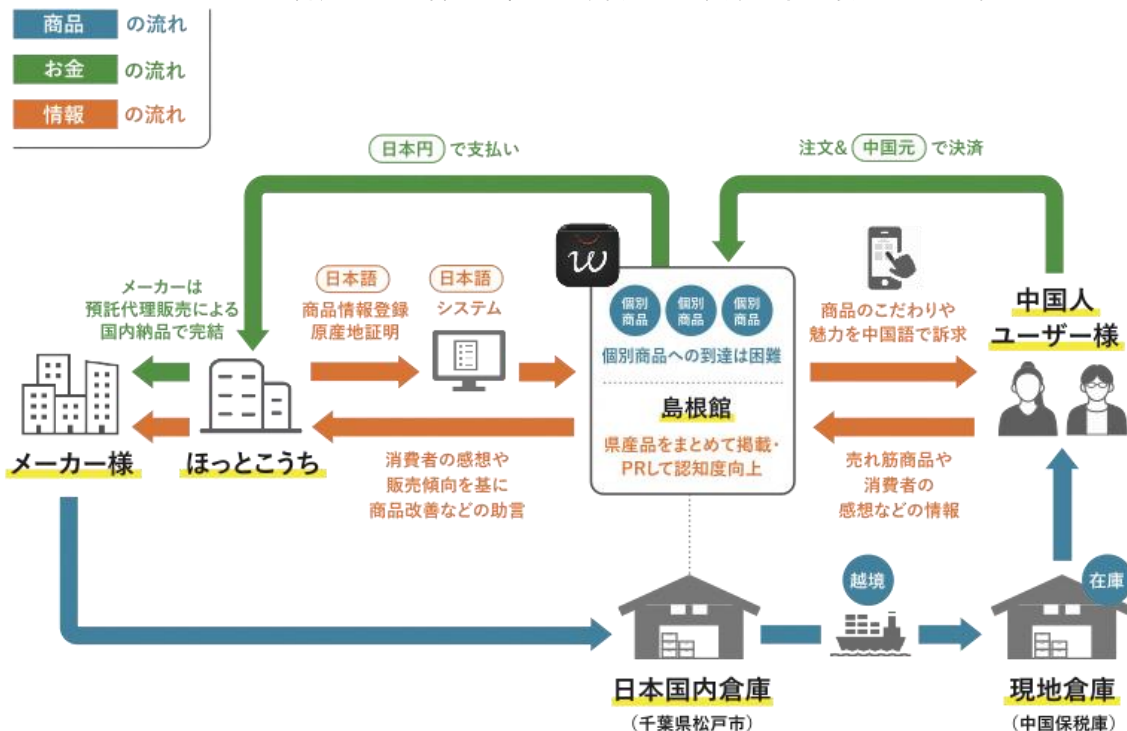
商品 の流れ
お金 の流れ
情報 の流れ

日本円 で支払い

注文& 中国元 で決済

メーカーは預託代理販売による国内納品で完結

日本語 商品情報登録 原産地証明

日本語 システム

個別商品 個別商品 個別商品
個別商品への到達は困難

島根館
県産品をまとめて掲載・PRして認知度向上

商品のこだわりや魅力を中国語で訴求

中国人ユーザー様

メーカー様

ほっとこうち

消費者の感想や販売傾向を基に商品改善などの助言

売れ筋商品や消費者の感想などの情報

越境

在庫

日本国内倉庫
（千葉県松戸市）

現地倉庫
（中国保税庫）